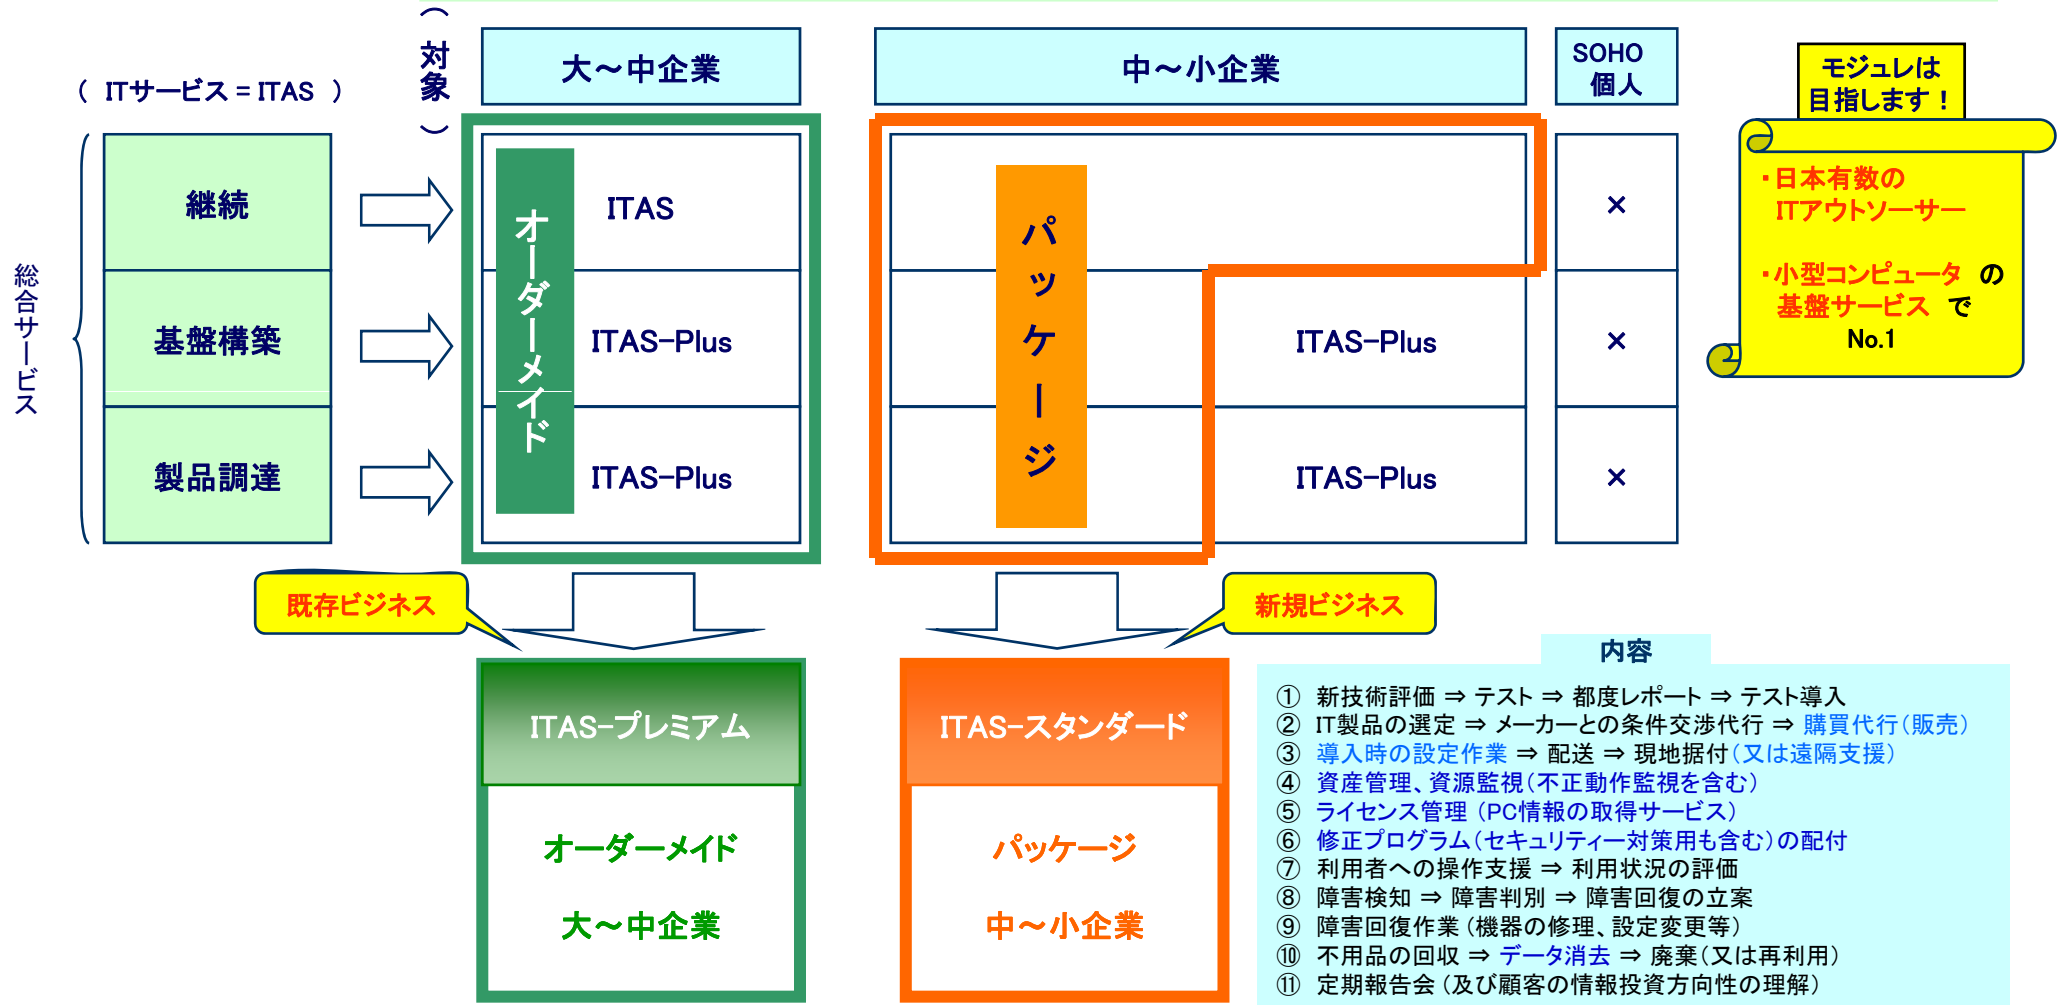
（ ITサービス = ITAS ）

（対象）

| | 大～中企業 | 中～小企業 | | SOHO 個人 |
|---|---|---|---|---|
| 継続 | オーダーメイド ITAS | パッケージ | | × |
| 基盤構築 | ITAS-Plus | | ITAS-Plus | × |
| 製品調達 | ITAS-Plus | | ITAS-Plus | × |

総合サービス

モジュレは目指します！

・日本有数の ITアウトソーサー

・小型コンピュータ の 基盤サービス で No.1

既存ビジネス

新規ビジネス

ITAS-プレミアム

オーダーメイド

大～中企業

ITAS-スタンダード

パッケージ

中～小企業

内容

① 新技術評価 ⇒ テスト ⇒ 都度レポート ⇒ テスト導入
② IT製品の選定 ⇒ メーカーとの条件交渉代行 ⇒ 購買代行（販売）
③ 導入時の設定作業 ⇒ 配送 ⇒ 現地据付（又は遠隔支援）
④ 資産管理、資源監視（不正動作監視を含む）
⑤ ライセンス管理（PC情報の取得サービス）
⑥ 修正プログラム（セキュリティー対策用も含む）の配付
⑦ 利用者への操作支援 ⇒ 利用状況の評価
⑧ 障害検知 ⇒ 障害判別 ⇒ 障害回復の立案
⑨ 障害回復作業（機器の修理、設定変更等）
⑩ 不用品の回収 ⇒ データ消去 ⇒ 廃棄（又は再利用）
⑪ 定期報告会（及び顧客の情報投資方向性の理解）